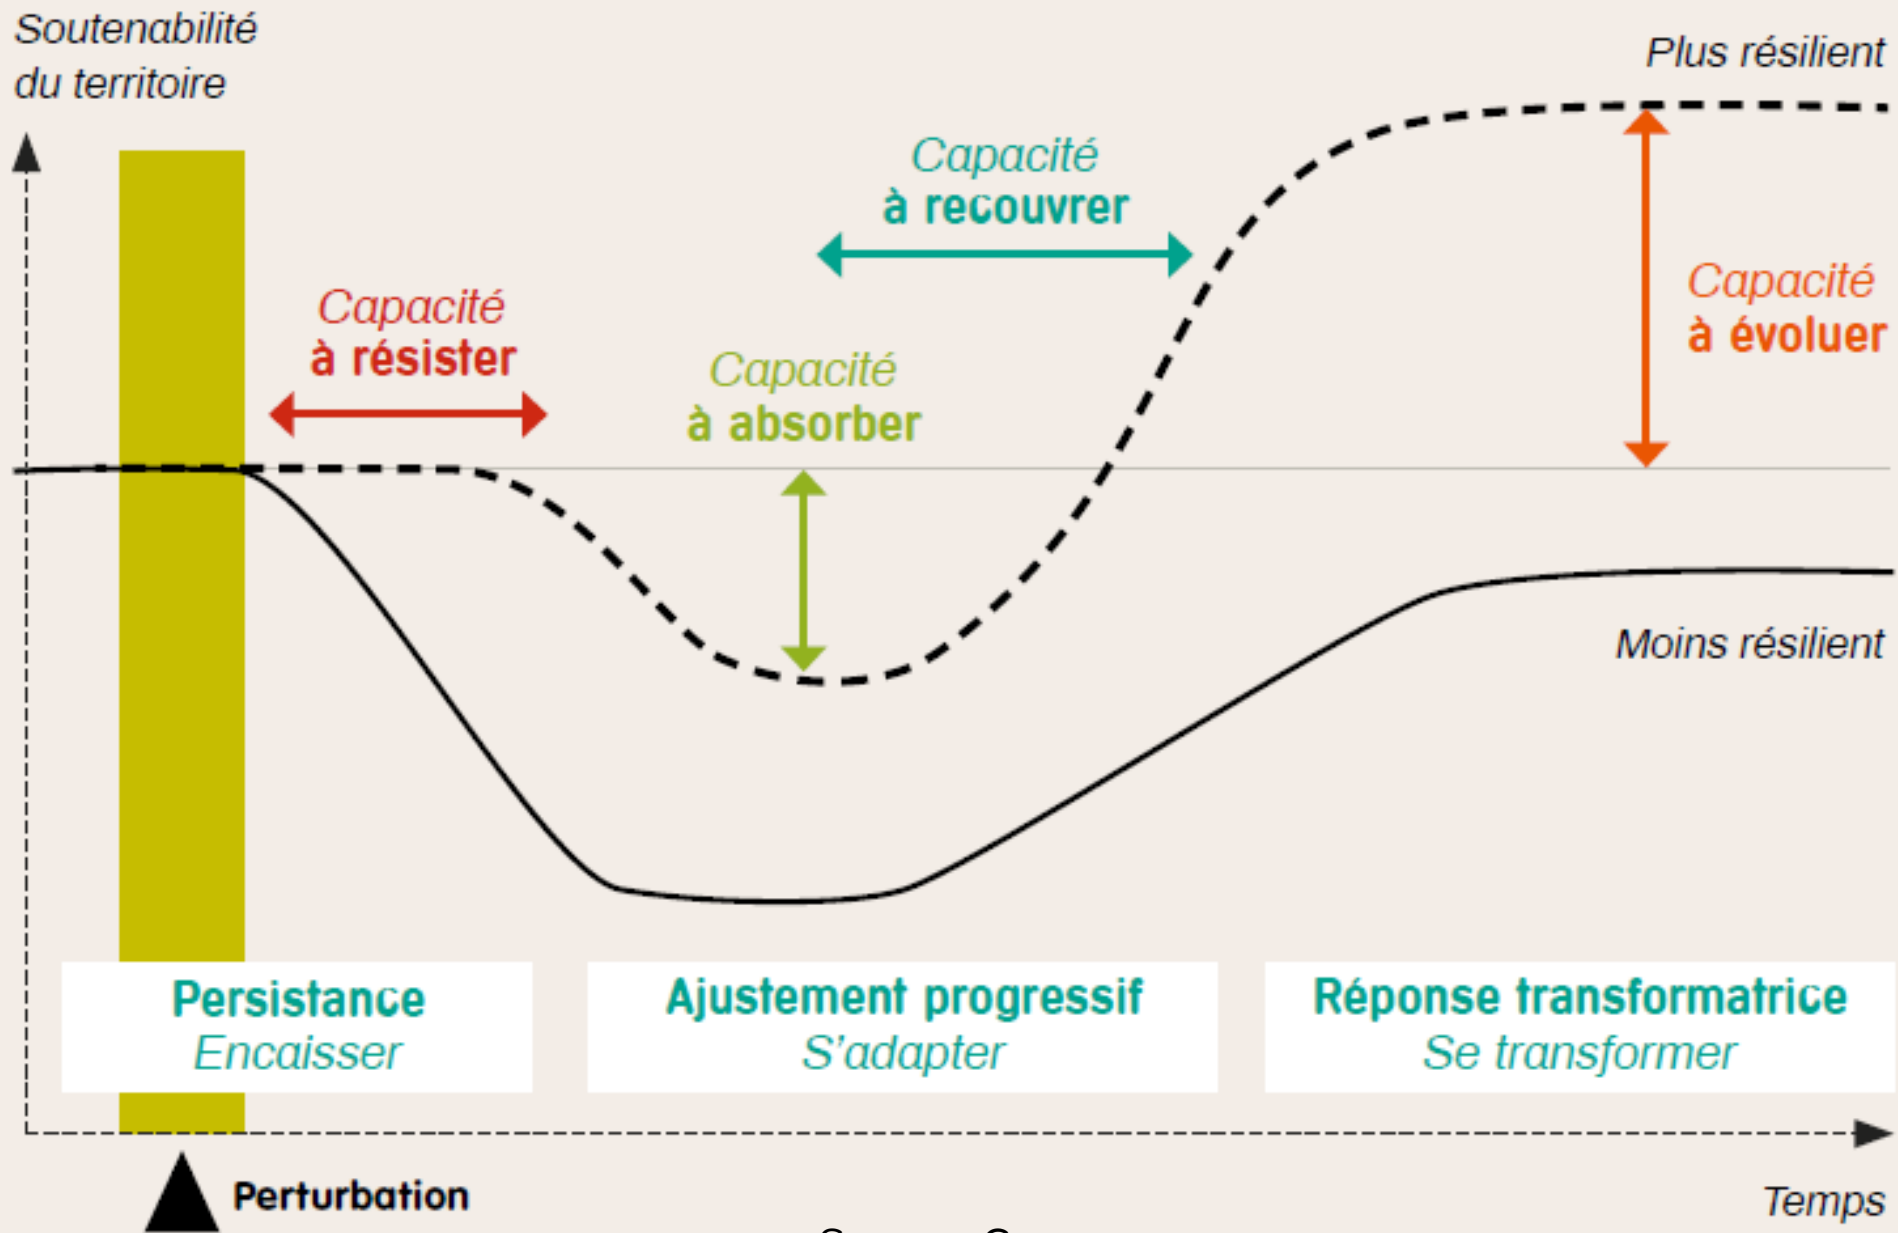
Soutenabilité du territoire

Plus résilient

Capacité à recouvrer

Capacité à résister

Capacité à absorber

Capacité à évoluer

Moins résilient

Persistance
Encaisser

Ajustement progressif
S'adapter

Réponse transformatrice
Se transformer

Perturbation

Temps